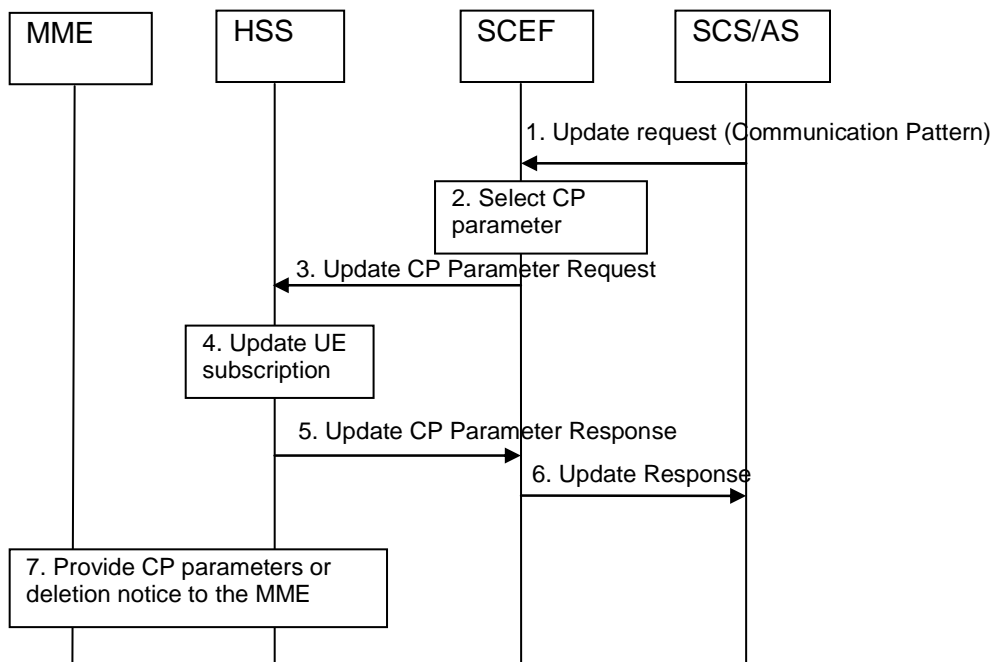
MME

HSS

SCEF

SCS/AS

1. Update request (Communication Pattern)

2. Select CP parameter

3. Update CP Parameter Request

4. Update UE subscription

5. Update CP Parameter Response

6. Update Response

7. Provide CP parameters or deletion notice to the MME